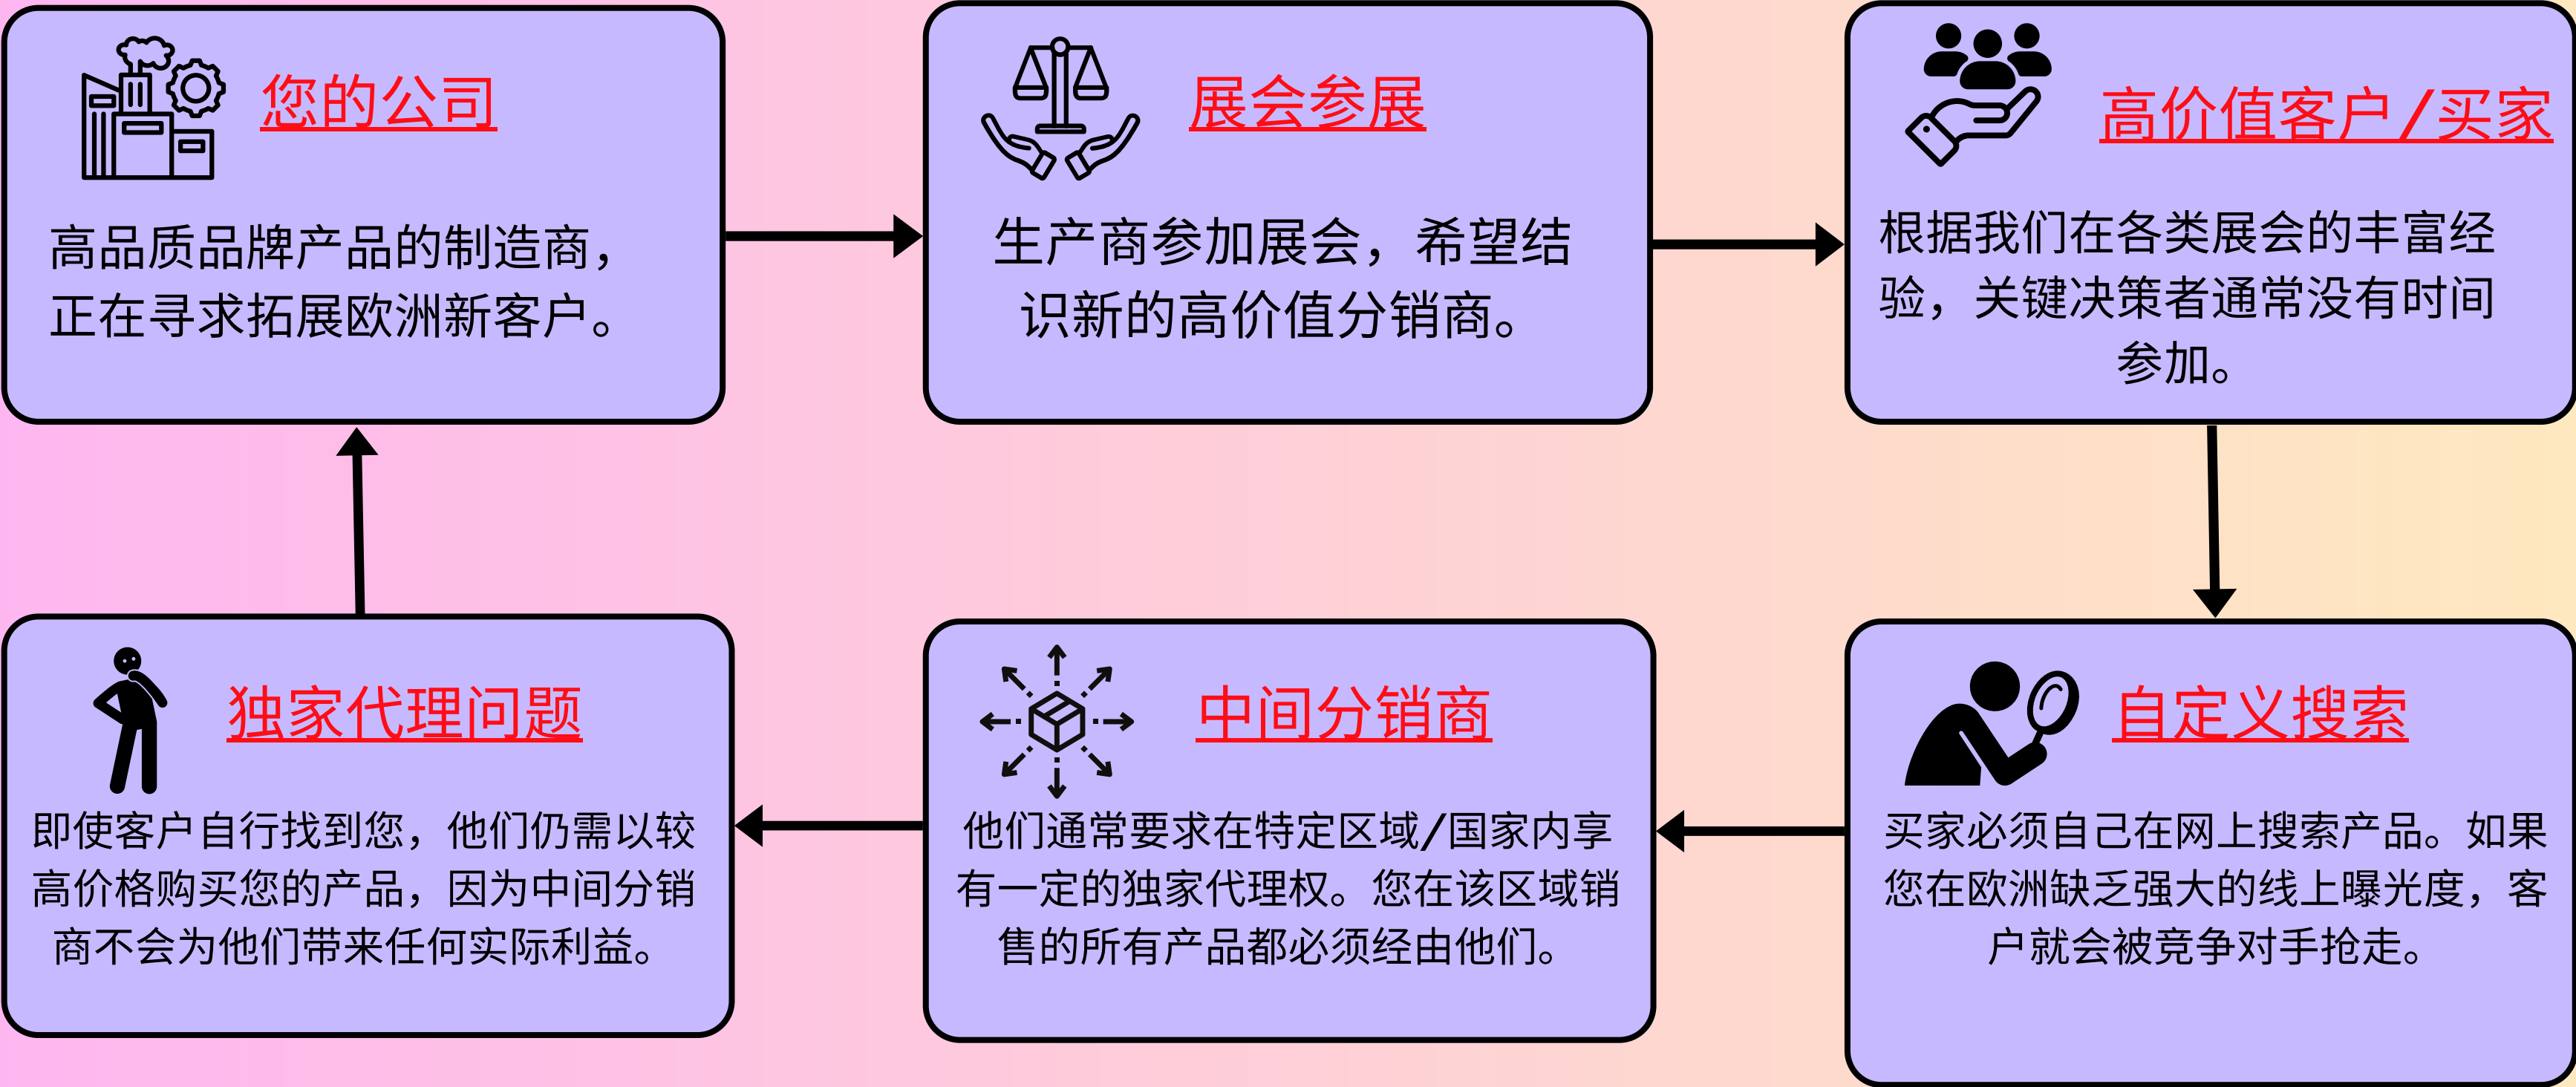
您的公司

高品质品牌产品的制造商，正在寻求拓展欧洲新客户。

展会参展

生产商参加展会，希望结识新的高价值分销商。

高价值客户/买家

根据我们在各类展会的丰富经验，关键决策者通常没有时间参加。

自定义搜索

买家必须自己在网上搜索产品。如果您在欧洲缺乏强大的线上曝光度，客户就会被竞争对手抢走。

中间分销商

他们通常要求在特定区域/国家内享有一定的独家代理权。您在该区域销售的所有产品都必须经由他们。

独家代理问题

即使客户自行找到您，他们仍需以较高价格购买您的产品，因为中间分销商不会为他们带来任何实际利益。